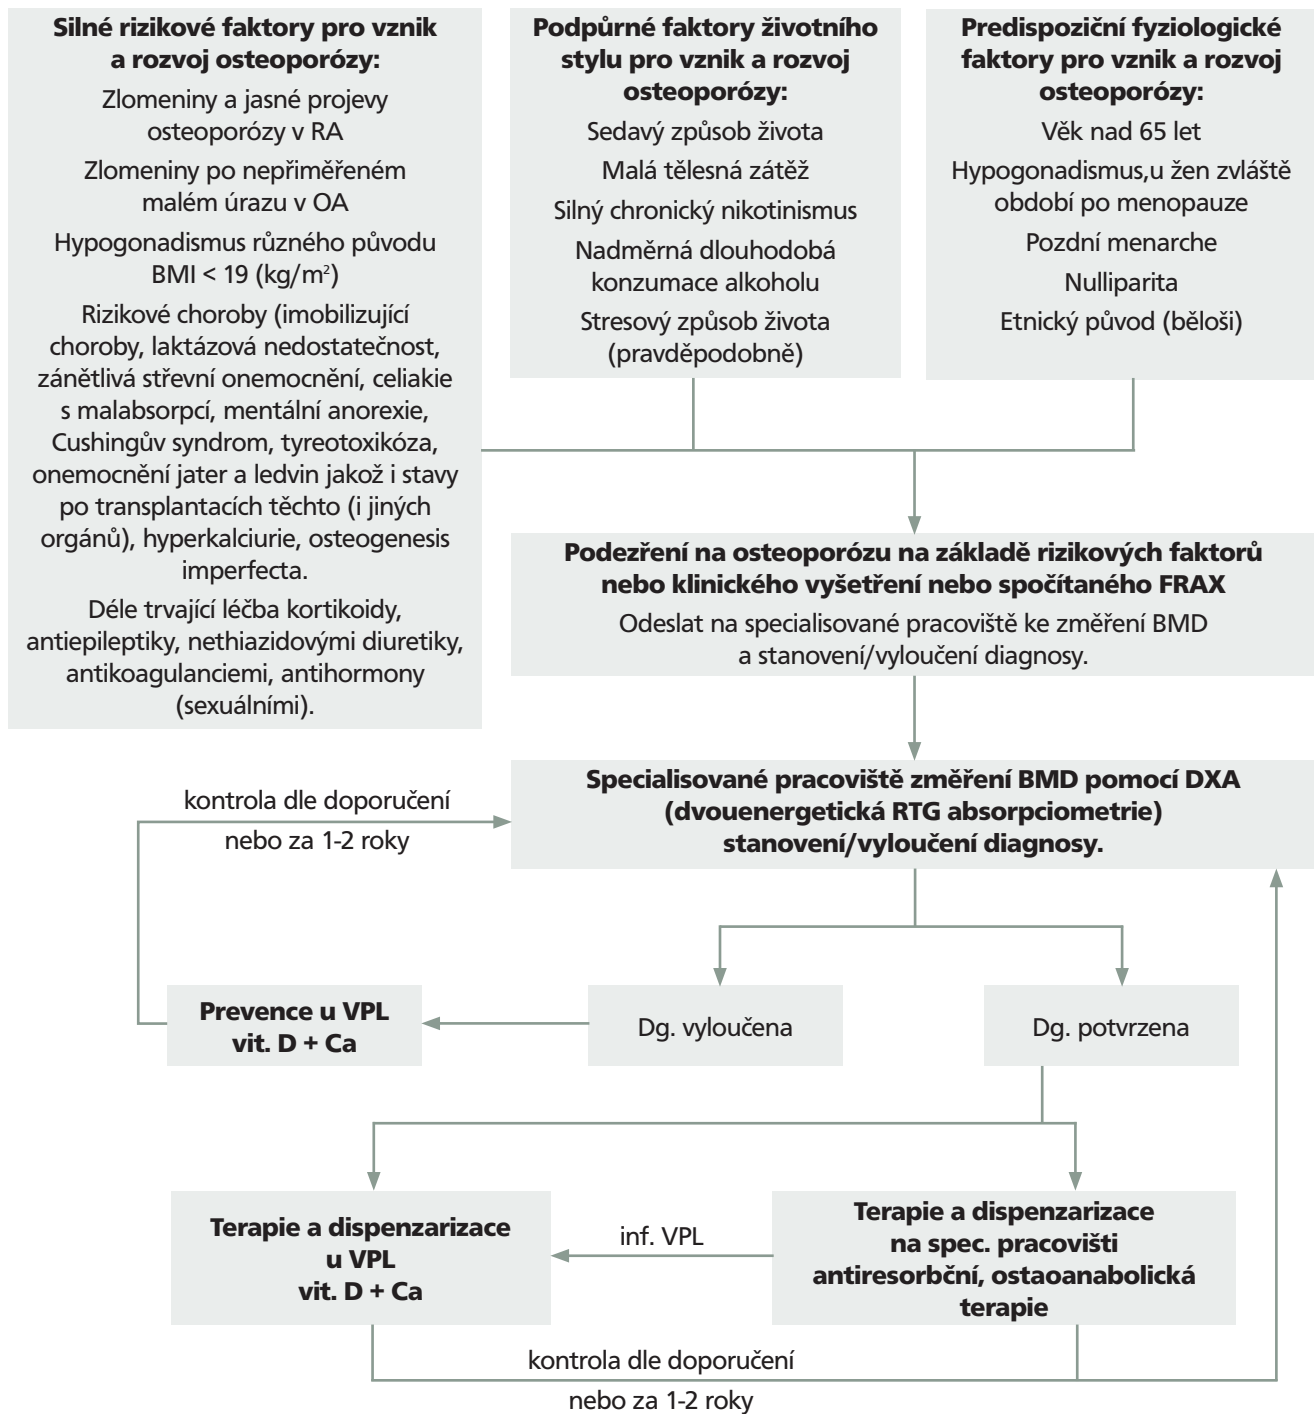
**Silné rizikové faktory pro vznik a rozvoj osteoporózy:**

Zlomeniny a jasné projevy osteoporózy v RA

Zlomeniny po nepřiměřeném malém úrazu v OA

Hypogonadismus různého původu BMI < 19 (kg/m$^2$)

Rizikové choroby (imobilizující choroby, laktázová nedostatečnost, zánětlivá střevní onemocnění, celiakie s malabsorpcí, mentální anorexie, Cushingův syndrom, tyreotoxikóza, onemocnění jater a ledvin jakož i stavy po transplantacích těchto (i jiných orgánů), hyperkalciurie, osteogenesis imperfecta.

Déle trvající léčba kortikoidy, antiepileptiky, nethiazidovými diuretiky, antikoagulanciemi, antihormony (sexuálními).

**Podpůrné faktory životního stylu pro vznik a rozvoj osteoporózy:**

Sedavý způsob života

Malá tělesná zátěž

Silný chronický nikotinismus

Nadměrná dlouhodobá konzumace alkoholu

Stresový způsob života (pravděpodobně)

**Predispoziční fyziologické faktory pro vznik a rozvoj osteoporózy:**

Věk nad 65 let

Hypogonadismus,u žen zvláště období po menopauze

Pozdní menarche

Nulliparita

Etnický původ (běloši)

**Podezření na osteoporózu na základě rizikových faktorů nebo klinického vyšetření nebo spočítaného FRAX**

Odeslat na specialisované pracoviště ke změření BMD a stanovení/vyloučení diagnosy.

kontrola dle doporučení

nebo za 1-2 roky

**Specialisované pracoviště změření BMD pomocí DXA (dvouenergetická RTG absorpciometrie) stanovení/vyloučení diagnosy.**

**Prevence u VPL vit. D + Ca**

Dg. vyloučena

Dg. potvrzena

**Terapie a dispenzarizace u VPL vit. D + Ca**

inf. VPL

**Terapie a dispenzarizace na spec. pracovišti antiresorbční, ostaoanabolická terapie**

kontrola dle doporučení

nebo za 1-2 roky